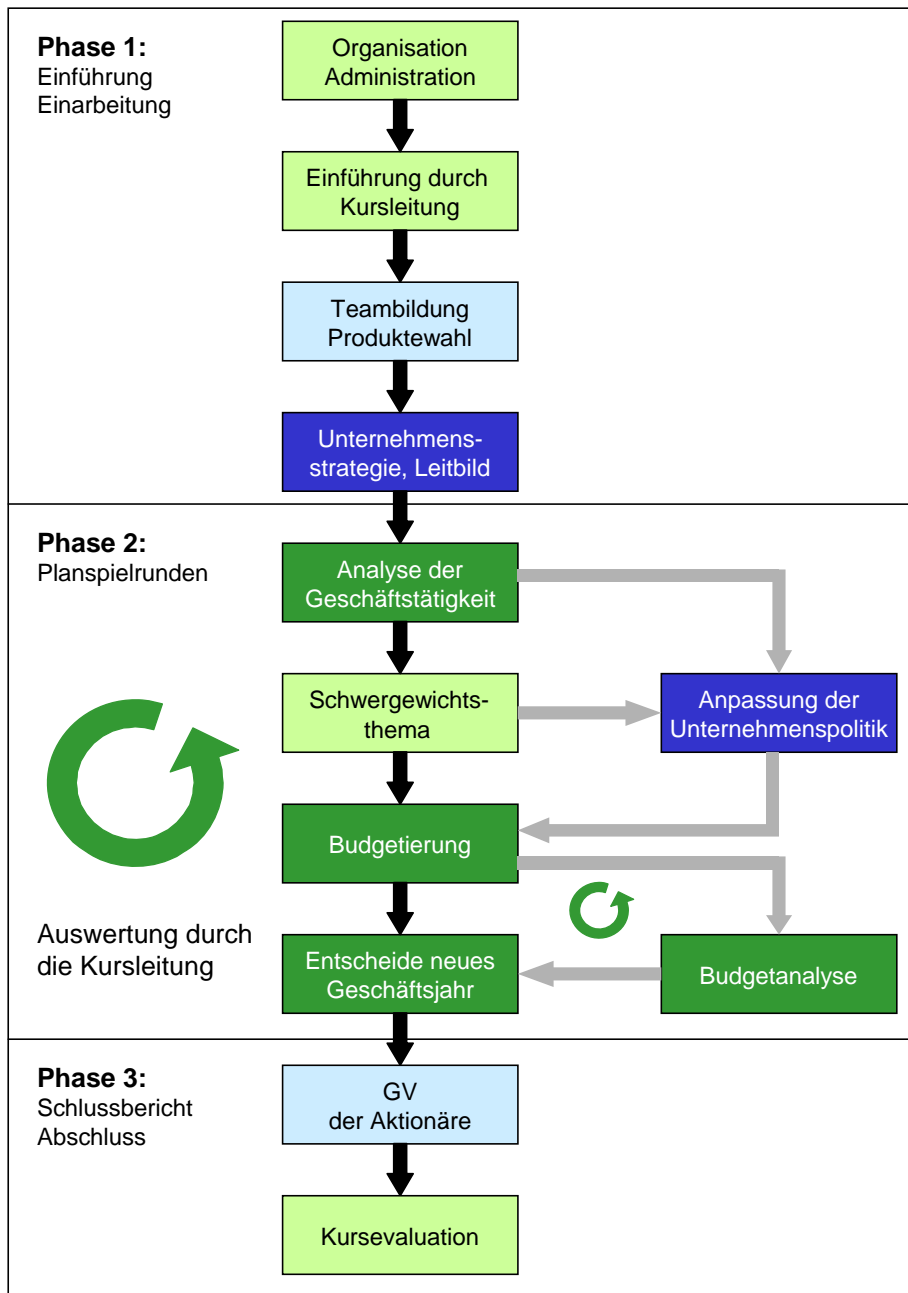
**Phase 1:**
Einführung
Einarbeitung

Organisation
Administration

Einführung durch Kursleitung

Teambildung
Produktewahl

Unternehmensstrategie, Leitbild

**Phase 2:**
Planspielrunden

Analyse der Geschäftstätigkeit

Schwergewichtsthema

Anpassung der Unternehmenspolitik

Budgetierung

Auswertung durch die Kursleitung

Entscheide neues Geschäftsjahr

Budgetanalyse

**Phase 3:**
Schlussbericht
Abschluss

GV
der Aktionäre

Kursevaluation